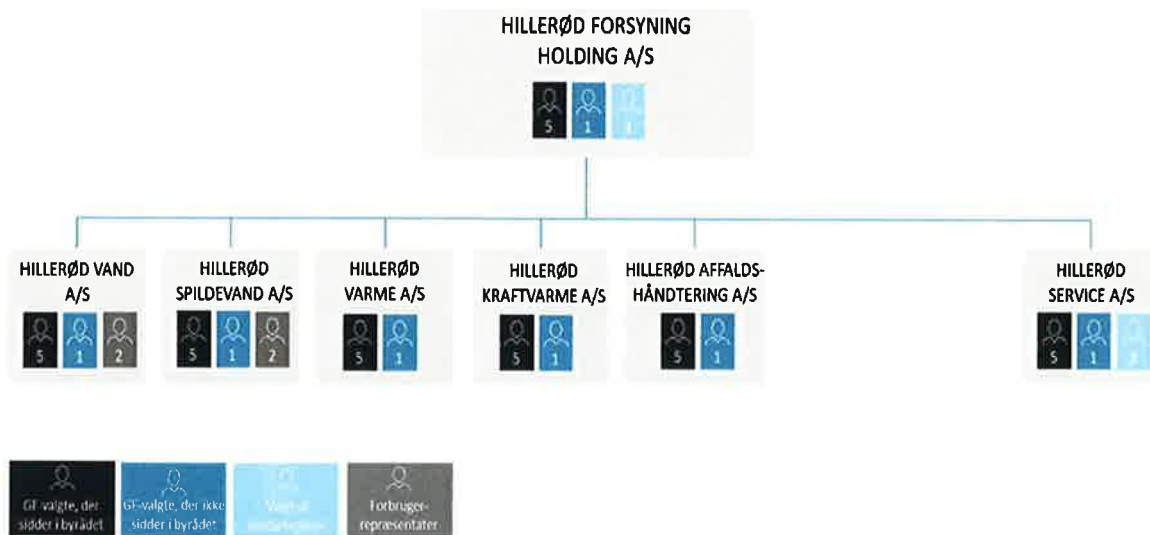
HILLERØD FORSYNING HOLDING A/S

5 1 1

HILLERØD VAND A/S

5 1 2

HILLERØD SPILDEVAND A/S

5 1 2

HILLERØD VARME A/S

5 1

HILLERØD KRAFTVARME A/S

5 1

HILLERØD AFFALDSHÅNDTERING A/S

5 1

HILLERØD SERVICE A/S

5 1 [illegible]

GF-valgte, der sidder i byrådet

GF-valgte, der ikke sidder i byrådet

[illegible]

Forbrugerrepræsentater